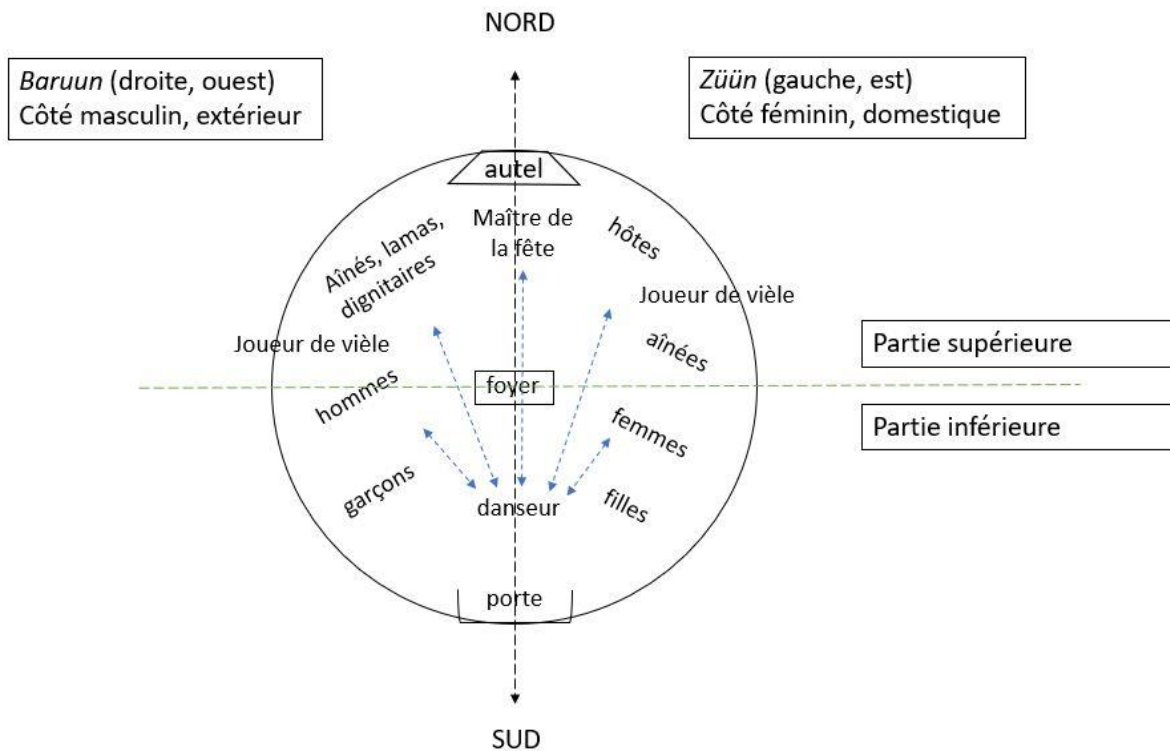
NORD

Baruun (droite, ouest)
Côté masculin, extérieur

Züün (gauche, est)
Côté féminin, domestique

autel

Maître de la fête

Aînés, lamas, dignitaires

hôtes

Joueur de vièle

Joueur de vièle

aînées

Partie supérieure

foyer

hommes

femmes

Partie inférieure

garçons

danseur

filles

porte

SUD